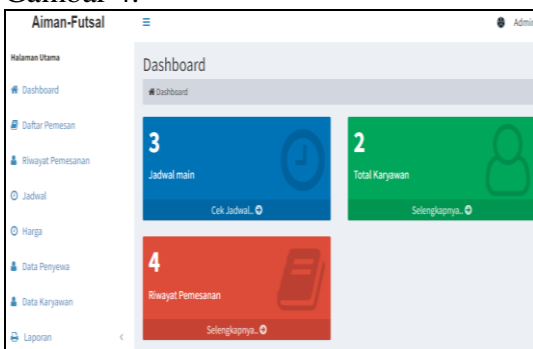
Gambar 4.

Aiman-Futsal
≡
Admi

Halaman Utama
Dashboard
Daftar Pemesan
Riwayat Pemesanan
Jadwal
Harga
Data Penyewa
Data Karyawan
Laporan

Dashboard
Dashboard

3
Jadwal main
Cek Jadwal..

2
Total Karyawan
Selengkapnya..

4
Riwayat Pemesanan
Selengkapnya..